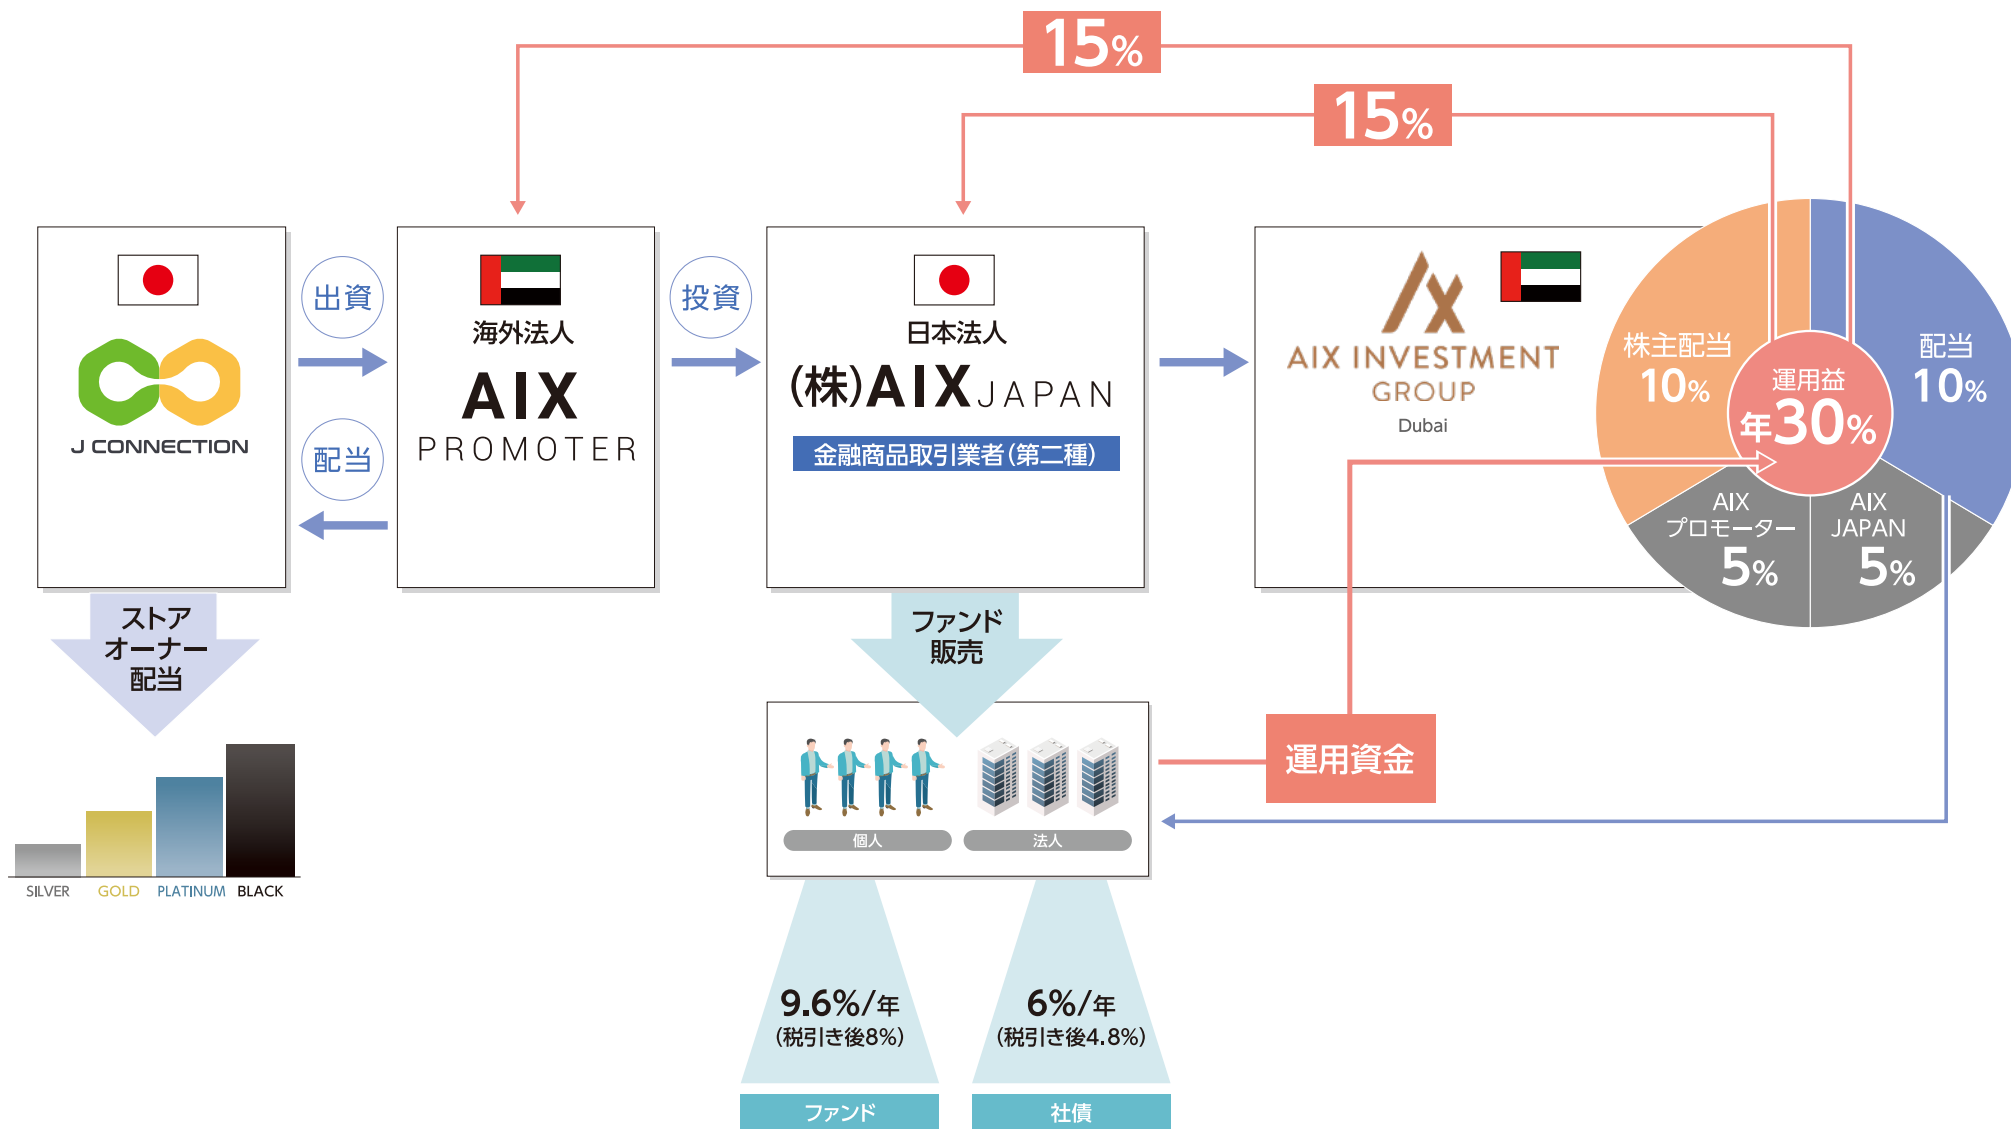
15%

15%

J CONNECTION

出資

配当

海外法人

AIX

PROMOTER

投資

日本法人

(株)AIX JAPAN

金融商品取引業者(第二種)

AIX INVESTMENT GROUP

Dubai

株主配当

10%

運用益

年30%

配当

10%

AIX

プロモーター

5%

AIX

JAPAN

5%

ストア

オーナー

配当

SILVER GOLD PLATINUM BLACK

ファンド

販売

個人

法人

運用資金

9.6%/年

(税引き後8%)

6%/年

(税引き後4.8%)

ファンド

社債